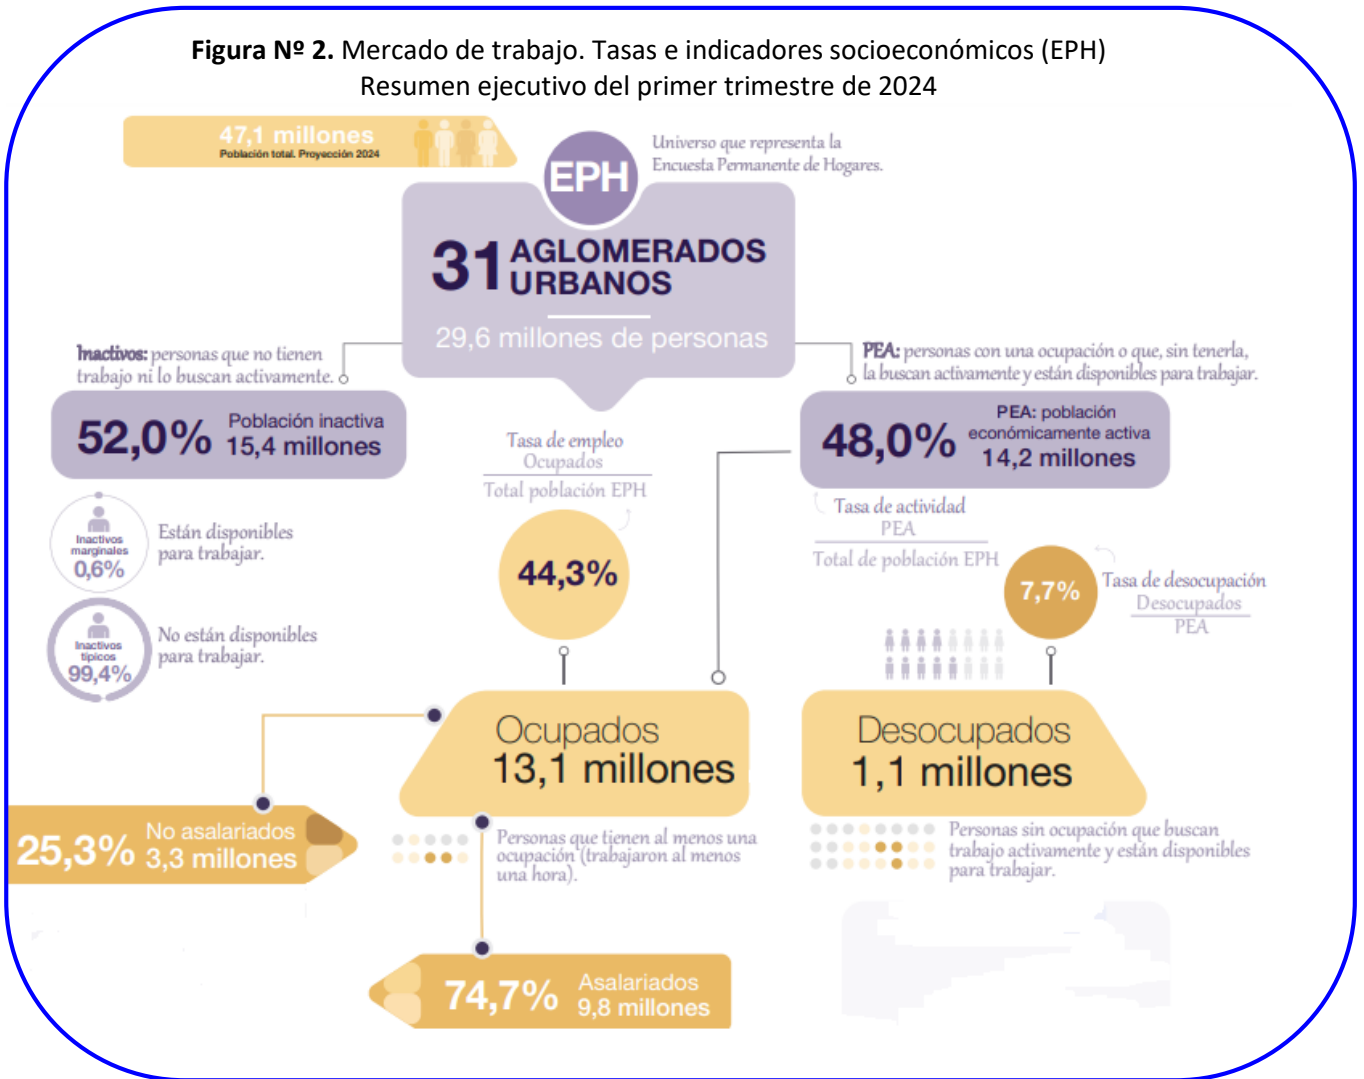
**Figura Nº 2.** Mercado de trabajo. Tasas e indicadores socioeconómicos (EPH)
Resumen ejecutivo del primer trimestre de 2024

47,1 millones
Población total. Proyección 2024

EPH
Universo que representa la Encuesta Permanente de Hogares.

31 AGLOMERADOS URBANOS
29,6 millones de personas

Inactivos: personas que no tienen trabajo ni lo buscan activamente.

52,0% Población inactiva 15,4 millones

PEA: personas con una ocupación o que, sin tenerla, la buscan activamente y están disponibles para trabajar.

48,0% PEA: población económicamente activa 14,2 millones

Tasa de empleo $\frac{\text{Ocupados}}{\text{Total población EPH}}$

44,3%

Tasa de actividad $\frac{\text{PEA}}{\text{Total de población EPH}}$

Inactivos marginales 0,6%
Están disponibles para trabajar.

Inactivos típicos 99,4%
No están disponibles para trabajar.

7,7%
Tasa de desocupación $\frac{\text{Desocupados}}{\text{PEA}}$

Ocupados 13,1 millones

Desocupados 1,1 millones

25,3% No asalariados 3,3 millones

Personas que tienen al menos una ocupación (trabajaron al menos una hora).

Personas sin ocupación que buscan trabajo activamente y están disponibles para trabajar.

74,7% Asalariados 9,8 millones